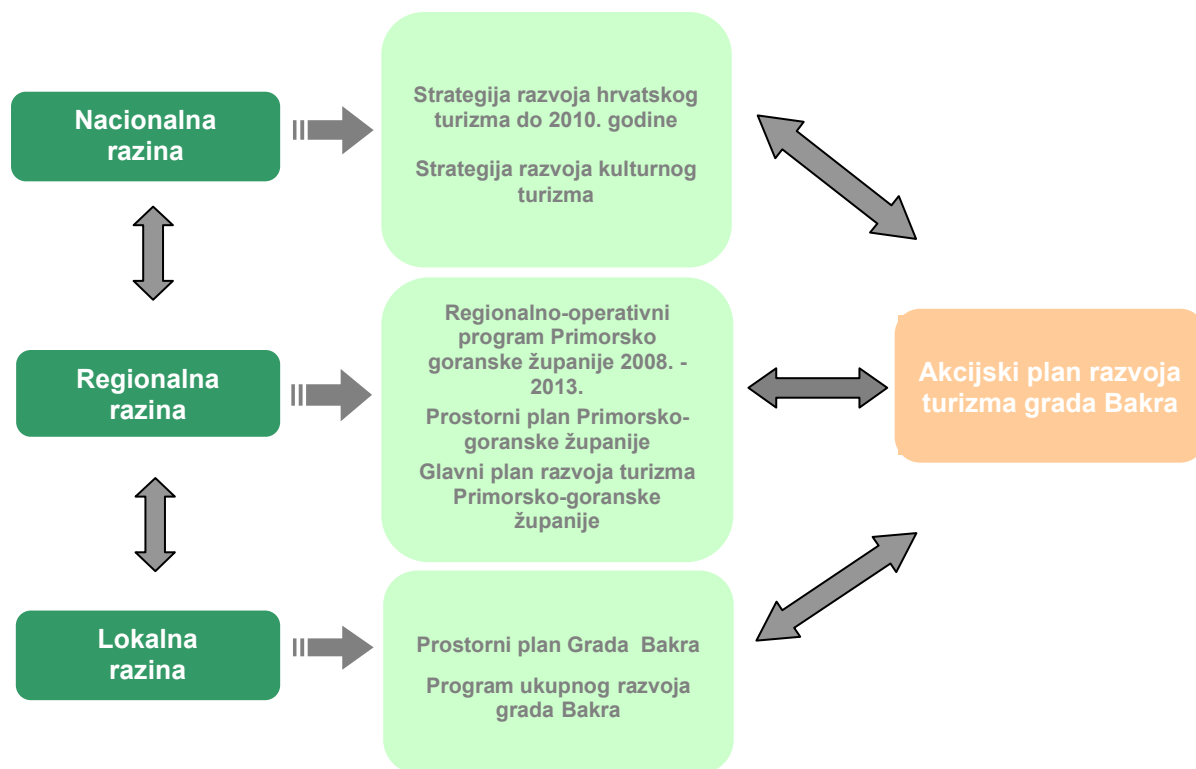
Nacionalna razina

Strategija razvoja hrvatskog turizma do 2010. godine

Strategija razvoja kulturnog turizma

Regionalna razina

Regionalno-operativni program Primorsko goranske županije 2008. - 2013.

Prostorni plan Primorsko-goranske županije

Glavni plan razvoja turizma Primorsko-goranske županije

Akcijski plan razvoja turizma grada Bakra

Lokalna razina

Prostorni plan Grada Bakra

Program ukupnog razvoja grada Bakra